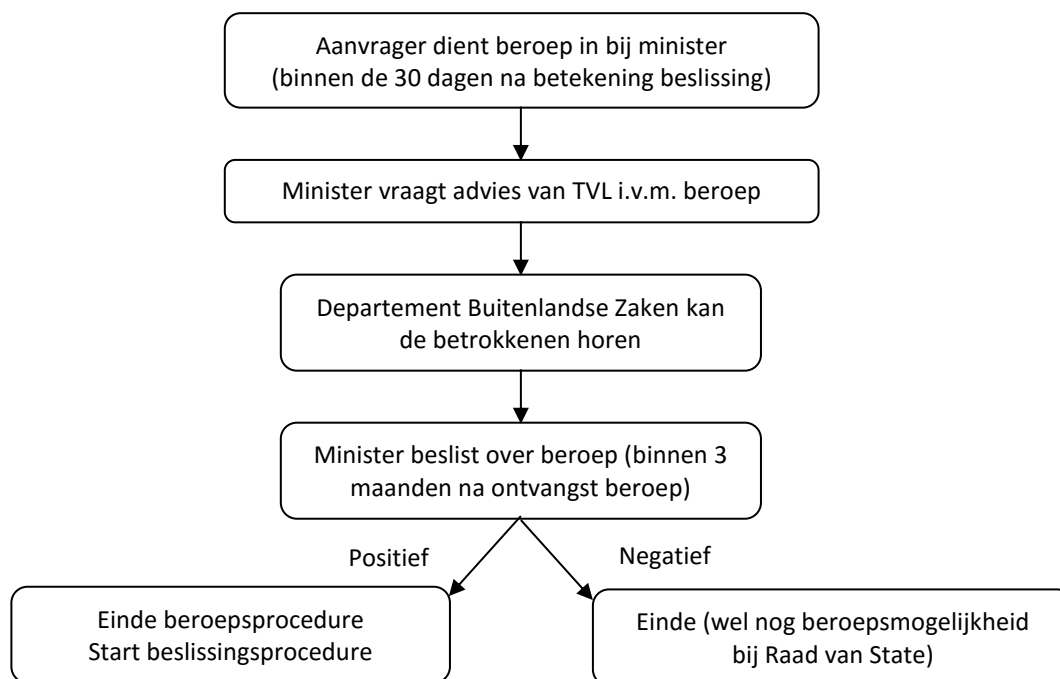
Aanvrager dient beroep in bij minister (binnen de 30 dagen na betekening beslissing)

Minister vraagt advies van TVL i.v.m. beroep

Departement Buitenlandse Zaken kan de betrokkenen horen

Minister beslist over beroep (binnen 3 maanden na ontvangst beroep)

Positief

Negatief

Einde beroepsprocedure
Start beslissingsprocedure

Einde (wel nog beroepsmogelijkheid bij Raad van State)